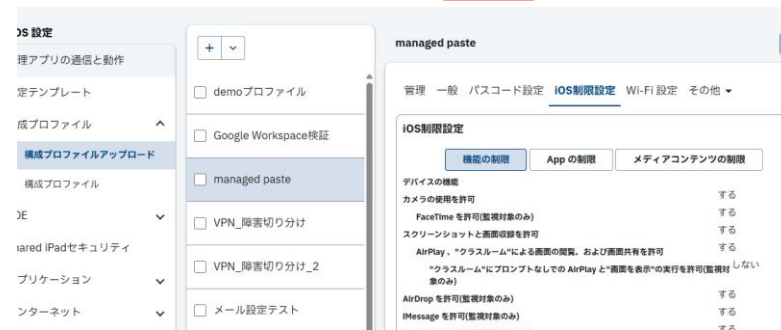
OS 設定
理アプリの通信と動作
定テンプレート
成プロファイル
構成プロファイルアップロード
構成プロファイル
DE
ared iPadセキュリティ
プリケーション
ンターネット

+

demoプロファイル
Google Workspace検証
managed paste
VPN_障害切り分け
VPN_障害切り分け_2
メール設定テスト

managed paste

管理 一般 パスコード設定 iOS制限設定 Wi-Fi 設定 その他

iOS制限設定

機能の制限 App の制限 メディアコンテンツの制限

デバイスの機能
カメラの使用を許可 する
FaceTime を許可(監視対象のみ) する
スクリーンショットと画面収録を許可 する
AirPlay、"クラスルーム"による画面の閲覧、および画面共有を許可 する
"クラスルーム"にプロンプトなしでの AirPlay と"画面を表示"の実行を許可(監視対象のみ) しない
AirDrop を許可(監視対象のみ) する
iMessage を許可(監視対象のみ) する